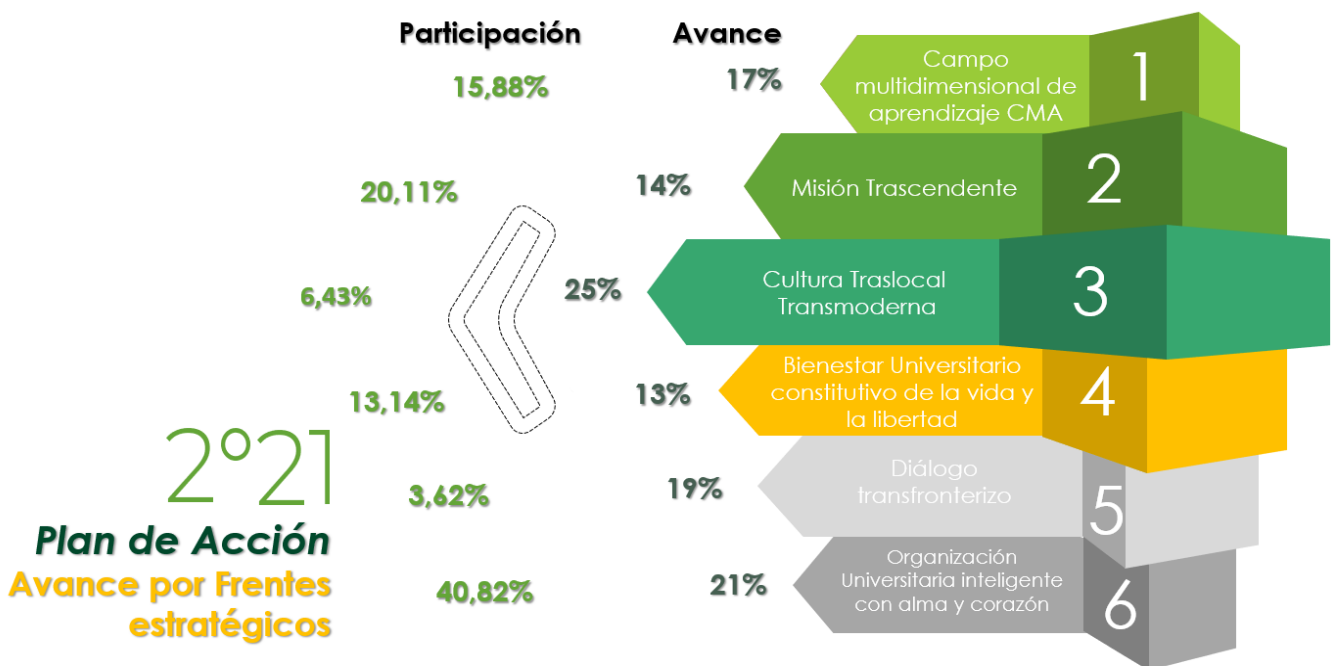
Participación

Avance

15,88%

17%

Campo multidimensional de aprendizaje CMA

1

20,11%

14%

Misión Trascendente

2

6,43%

25%

Cultura Traslocal Transmoderna

3

13,14%

13%

Bienestar Universitario constitutivo de la vida y la libertad

4

2°21

3,62%

19%

Diálogo transfronterizo

5

Plan de Acción

Avance por Frentes estratégicos

40,82%

21%

Organización Universitaria inteligente con alma y corazón

6